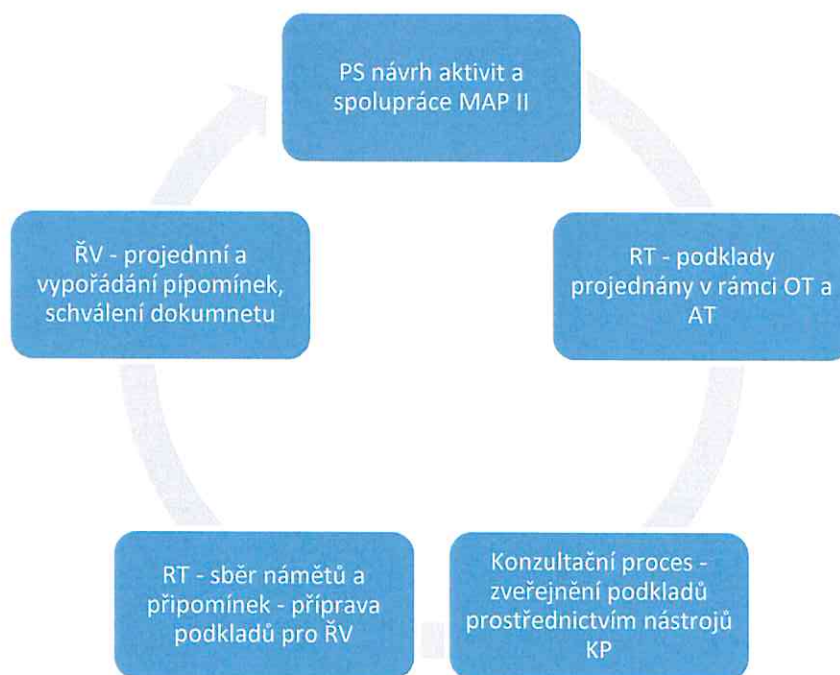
PS návrh aktivit a spolupráce MAP II

RT - podklady projednány v rámci OT a AT

Konzultační proces - zveřejnění podkladů prostřednictvím nástrojů KP

RT - sběr námětů a připomínek - příprava podkladů pro ŘV

ŘV - projednní a vypořádání pípomínek, schválení dokumnetu